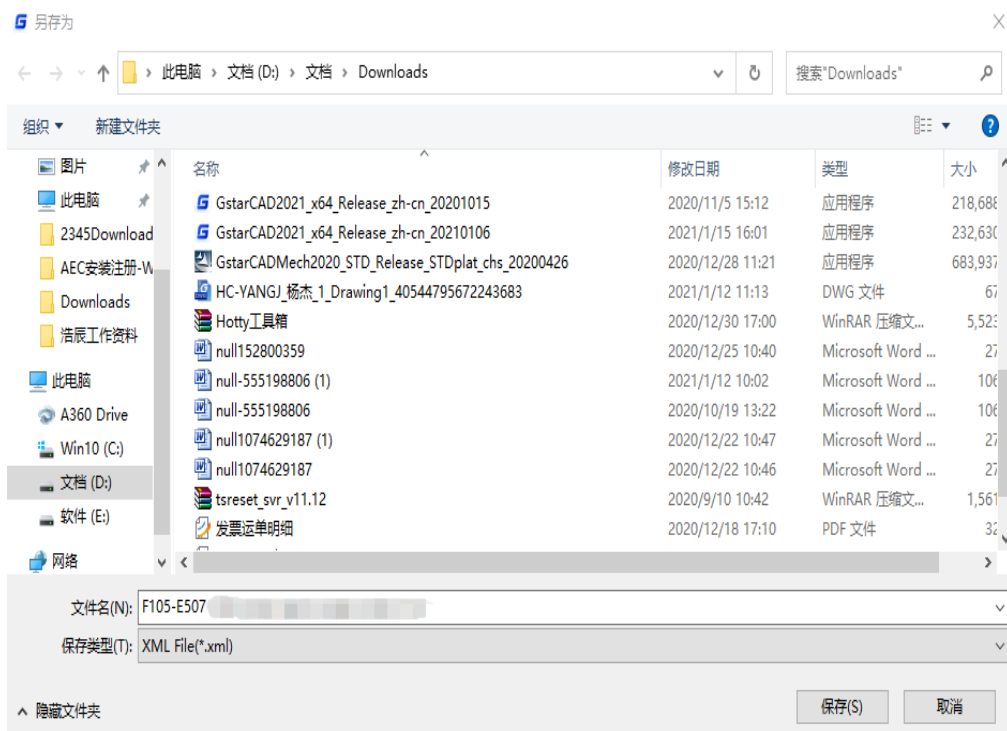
另存为

此电脑 › 文档 (D:) › 文档 › Downloads

搜索"Downloads"

组织 ▾ 新建文件夹

图片
此电脑
2345Download
AEC安装注册-W
Downloads
浩辰工作资料
此电脑
A360 Drive
Win10 (C:)
文档 (D:)
软件 (E:)
网络

| 名称 | 修改日期 | 类型 | 大小 |
|---|---|---|---|
| GstarCAD2021_x64_Release_zh-cn_20201015 | 2020/11/5 15:12 | 应用程序 | 218,688 |
| GstarCAD2021_x64_Release_zh-cn_20210106 | 2021/1/15 16:01 | 应用程序 | 232,630 |
| GstarCADMech2020_STD_Release_STDplat_chs_20200426 | 2020/12/28 11:21 | 应用程序 | 683,937 |
| HC-YANGJ_杨杰_1_Drawing1_40544795672243683 | 2021/1/12 11:13 | DWG 文件 | 67 |
| Hotty工具箱 | 2020/12/30 17:00 | WinRAR 压缩文... | 5,523 |
| null152800359 | 2020/12/25 10:40 | Microsoft Word ... | 27 |
| null-555198806 (1) | 2021/1/12 10:02 | Microsoft Word ... | 106 |
| null-555198806 | 2020/10/19 13:22 | Microsoft Word ... | 106 |
| null1074629187 (1) | 2020/12/22 10:47 | Microsoft Word ... | 27 |
| null1074629187 | 2020/12/22 10:46 | Microsoft Word ... | 27 |
| tsreset_svr_v11.12 | 2020/9/10 10:42 | WinRAR 压缩文... | 1,561 |
| 发票运单明细 | 2020/12/18 17:10 | PDF 文件 | 32 |

文件名(N): F105-E507 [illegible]
保存类型(T): XML File(*.xml)

隐藏文件夹
保存(S) 取消